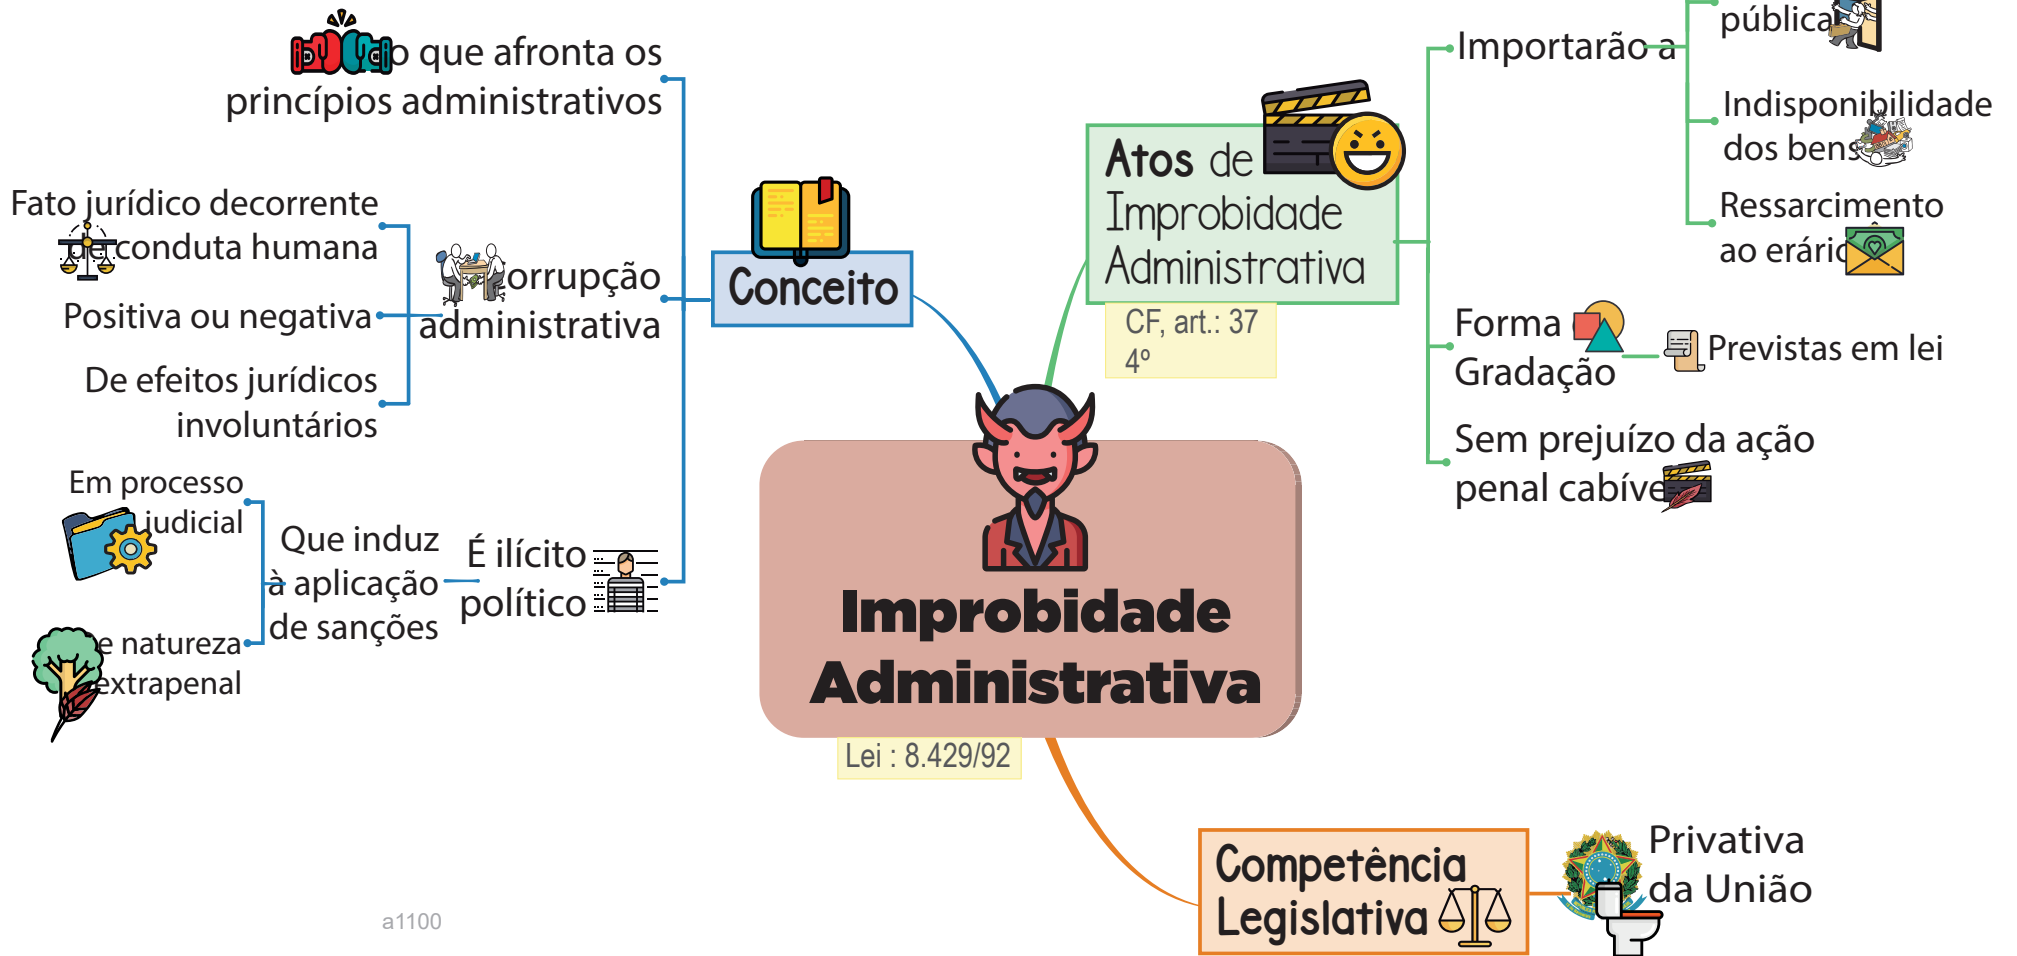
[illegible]o que afronta os princípios administrativos

Fato jurídico decorrente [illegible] conduta humana

Positiva ou negativa

De efeitos jurídicos involuntários

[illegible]orrupção administrativa

Conceito

Em processo judicial

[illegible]e natureza extrapenal

Que induz à aplicação de sanções

É ilícito político

Improbidade Administrativa

Lei : 8.429/92

Atos de Improbidade Administrativa

CF, art.: 37 4º

Importarão a

pública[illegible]

Indisponibilidade dos bens

Ressarcimento ao erário

Forma Gradação

Previstas em lei

Sem prejuízo da ação penal cabíve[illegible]

Competência Legislativa

Privativa da União

a1100